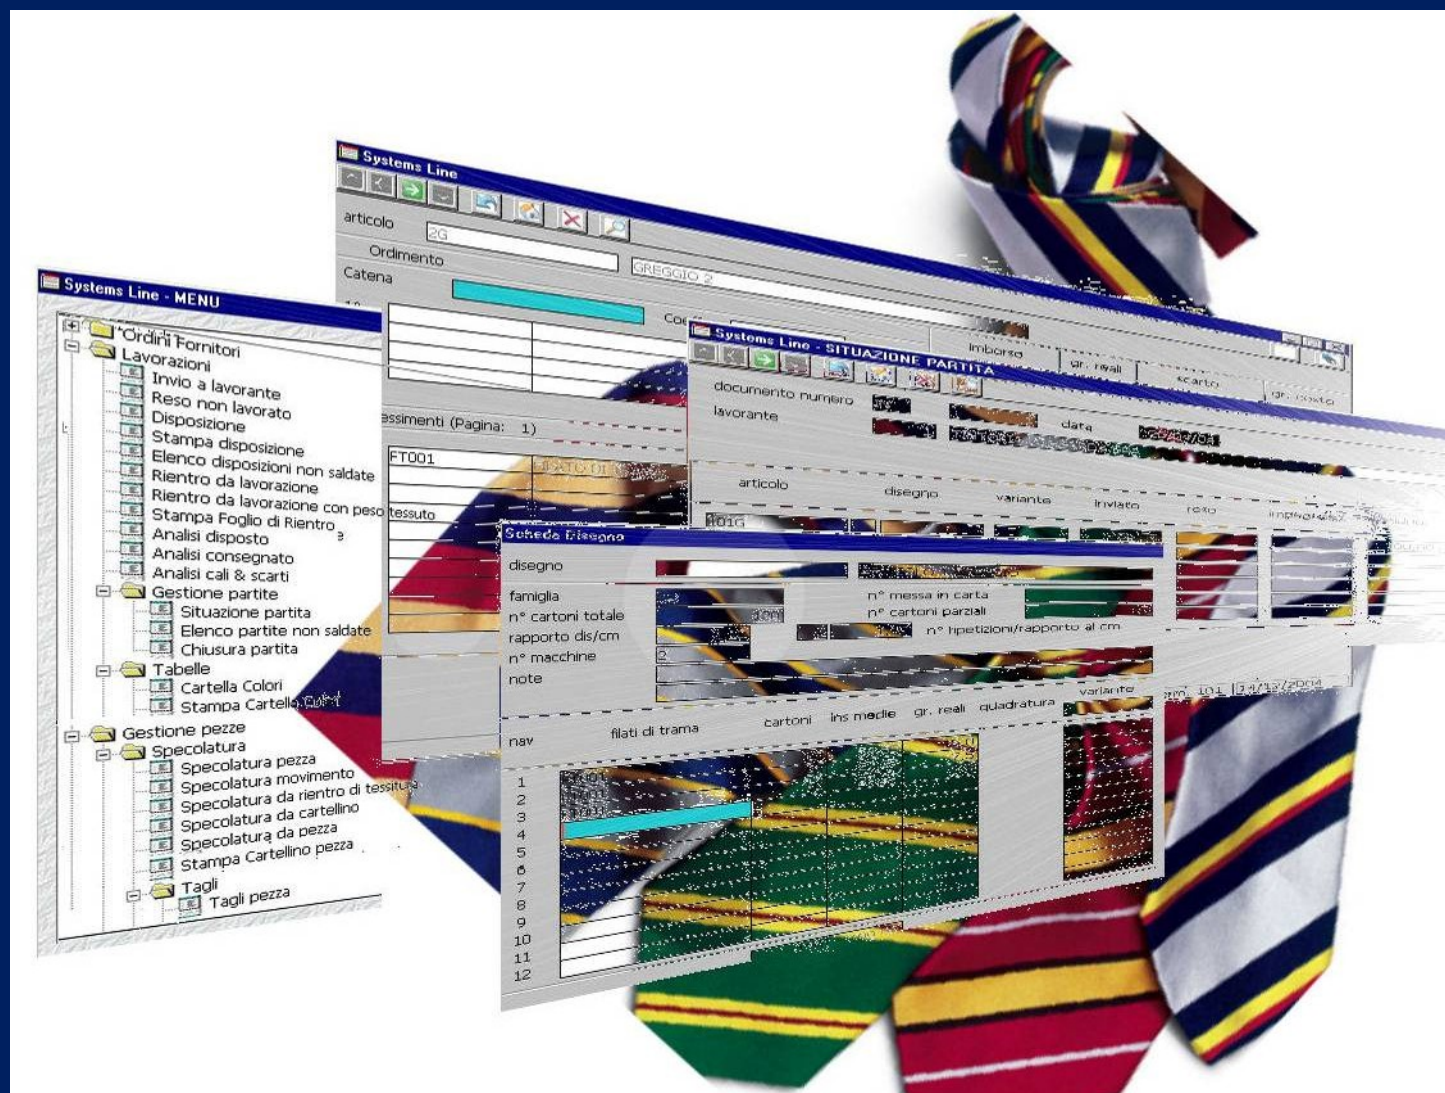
Systems Line - MENU

Ordini Fornitori
Lavorazioni
Invio a lavorante
Reso non lavorato
Disposizione
Stampa disposizione
Elenco disposizioni non saldate
Rientro da lavorazione
Rientro da lavorazione con peso tessuto
Stampa Foglio di Rientro
Analisi disposto
Analisi consegnato
Analisi cali & scarti
Gestione partite
Situazione partita
Elenco partite non saldate
Chiusura partita
Tabelle
Cartella Colori
Stampa Cartello Colori
Gestione pezze
Specolatura
Specolatura pezza
Specolatura movimento
Specolatura da rientro di tessitura
Specolatura da cartellino
Specolatura da pezza
Stampa Cartellino pezza
Tagli
Tagli pezza

Systems Line
articolo
2G
Ordimento
GREGGIO 2
Catena
Co
assimenti (Pagina: 1)
FT001
tessuto

Systems Line - SITUAZIONE PARTITA
imborso
gr. reali
scarto
documento numero
lavorante
data
articolo
disegno
variante
inviato
reso
101G

Scheda Disegno
disegno
famiglia
n° messa in carta
n° cartoni totale
n° cartoni parziali
rapporto dis/cm
n° ripetizioni/rapporto al cm
n° macchine
note
variante
nav
filati di trama
cartoni
ins medie
gr. reali
quadratura
1
2
3
4
5
6
7
8
9
10
11
12